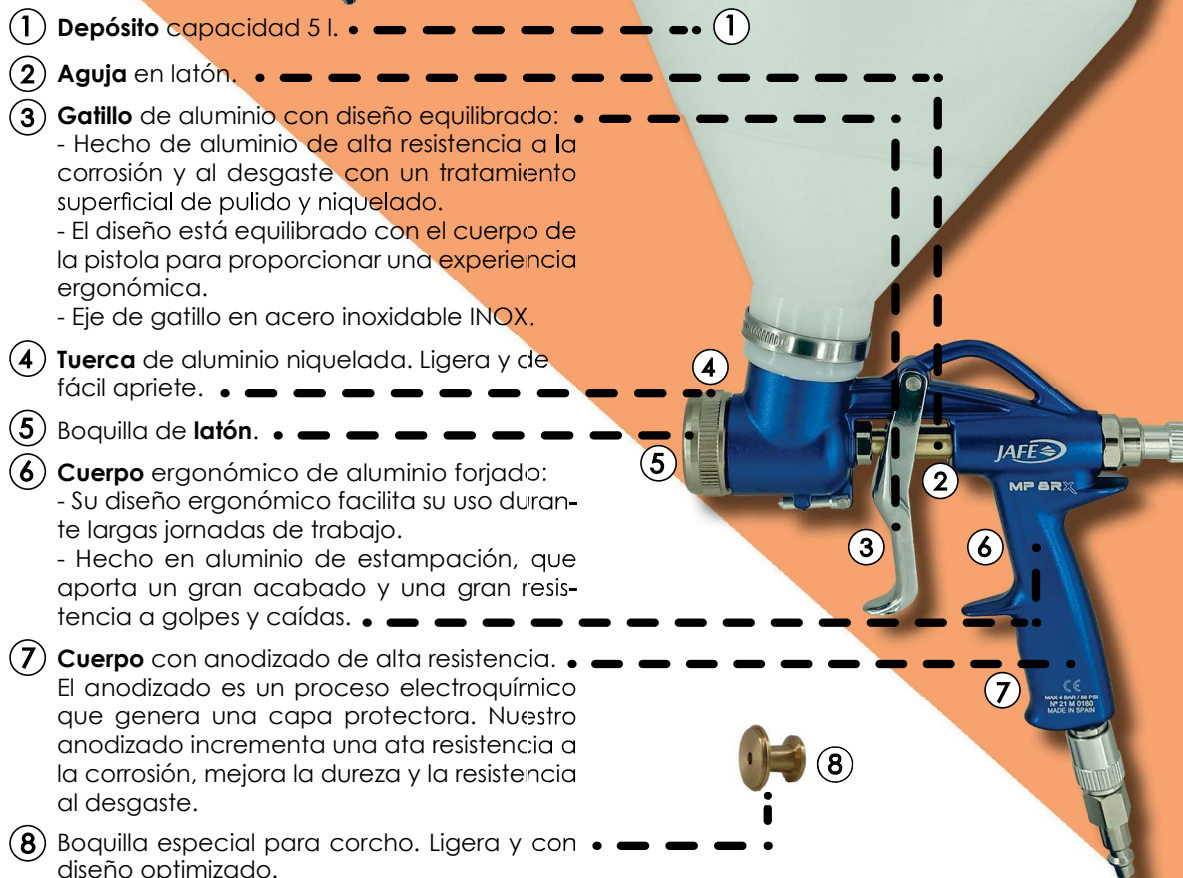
① **Depósito** capacidad 5 l. ①

② **Aguja** en latón.

③ **Gatillo** de aluminio con diseño equilibrado:
- Hecho de aluminio de alta resistencia a la corrosión y al desgaste con un tratamiento superficial de pulido y niquelado.
- El diseño está equilibrado con el cuerpo de la pistola para proporcionar una experiencia ergonómica.
- Eje de gatillo en acero inoxidable INOX.

④ **Tuerca** de aluminio niquelada. Ligera y de fácil apriete.

⑤ Boquilla de **latón**.

⑥ **Cuerpo** ergonómico de aluminio forjado:
- Su diseño ergonómico facilita su uso durante largas jornadas de trabajo.
- Hecho en aluminio de estampación, que aporta un gran acabado y una gran resistencia a golpes y caídas.

⑦ **Cuerpo** con anodizado de alta resistencia. El anodizado es un proceso electroquímico que genera una capa protectora. Nuestro anodizado incrementa una ata resistencia a la corrosión, mejora la dureza y la resistencia al desgaste.

⑧ Boquilla especial para corcho. Ligera y con diseño optimizado.

4
5
2
3
6
7
8

JAFE
MP 8RX
CE
MAX 4 BAR / 58 PSI
Nº 21 M 0180
MADE IN SPAIN